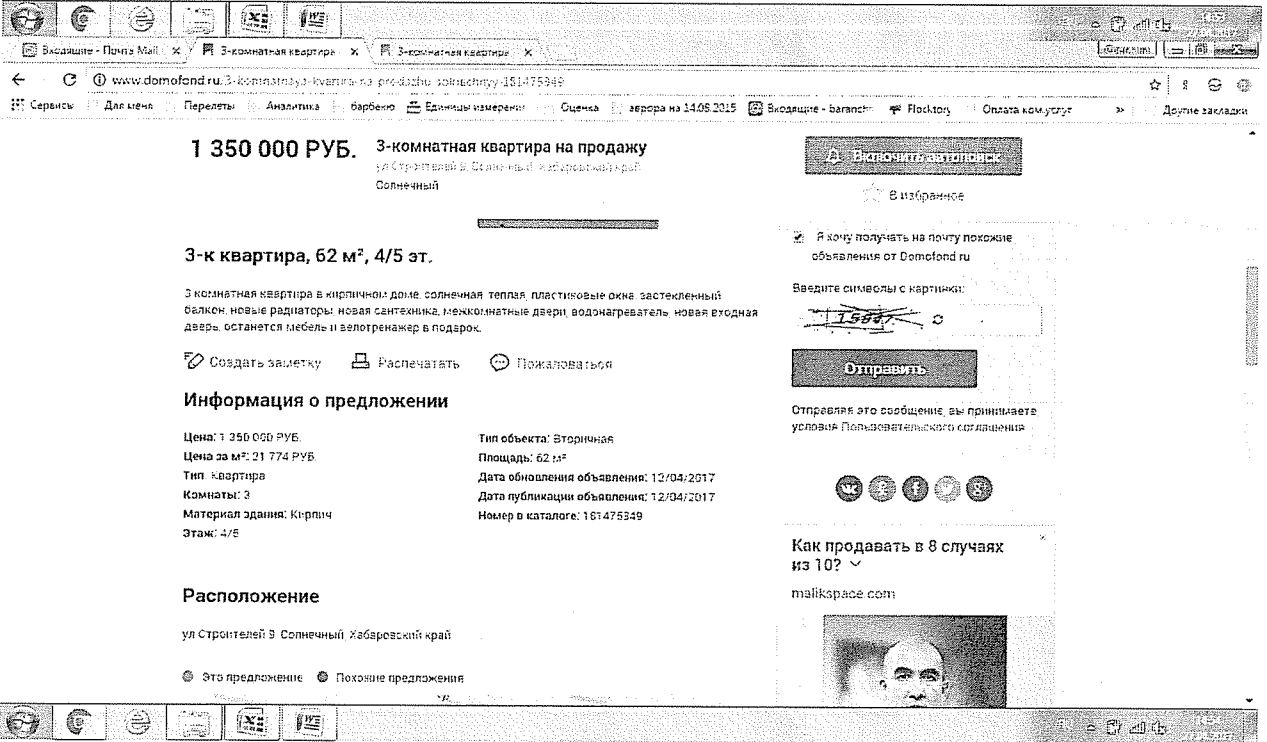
Входящие - Почта Mail × 3-комнатная квартира × 3-комнатная квартира ×

www.domofond.ru/3-komnatnaya-kvartira-na-prodazhu-solnechnyy-161475349

Сервисы Для меня Перелеты Аналитика барбекю Единицы измерения Оценка аврора на 14.05.2015 Входящие - baranch Flocktory Оплата ком.услуг » Другие закладки

1 350 000 РУБ. 3-комнатная квартира на продажу
ул Строителей 9, Солнечный, Хабаровский край
Солнечный

Включить автопоиск

В избранное

3-к квартира, 62 м², 4/5 эт.

3 комнатная квартира в кирпичном доме, солнечная, теплая, пластиковые окна, застекленный балкон, новые радиаторы, новая сантехника, межкомнатные двери, водонагреватель, новая входная дверь, останется мебель и велотренажер в подарок.

Создать заметку Распечатать Пожаловаться

Информация о предложении

Цена: 1 350 000 РУБ.
Цена за м²: 21 774 РУБ.
Тип: Квартира
Комнаты: 3
Материал здания: Кирпич
Этаж: 4/5

Тип объекта: Вторичная
Площадь: 62 м²
Дата обновления объявления: 12/04/2017
Дата публикации объявления: 12/04/2017
Номер в каталоге: 161475349

Я хочу получать на почту похожие объявления от Domofond.ru

Введите символы с картинки:

15887

Отправить

Отправляя это сообщение, вы принимаете условия Пользовательского соглашения

Как продавать в 8 случаях из 10?

malikspace.com

Расположение

ул Строителей 9, Солнечный, Хабаровский край

Это предложение Похожие предложения